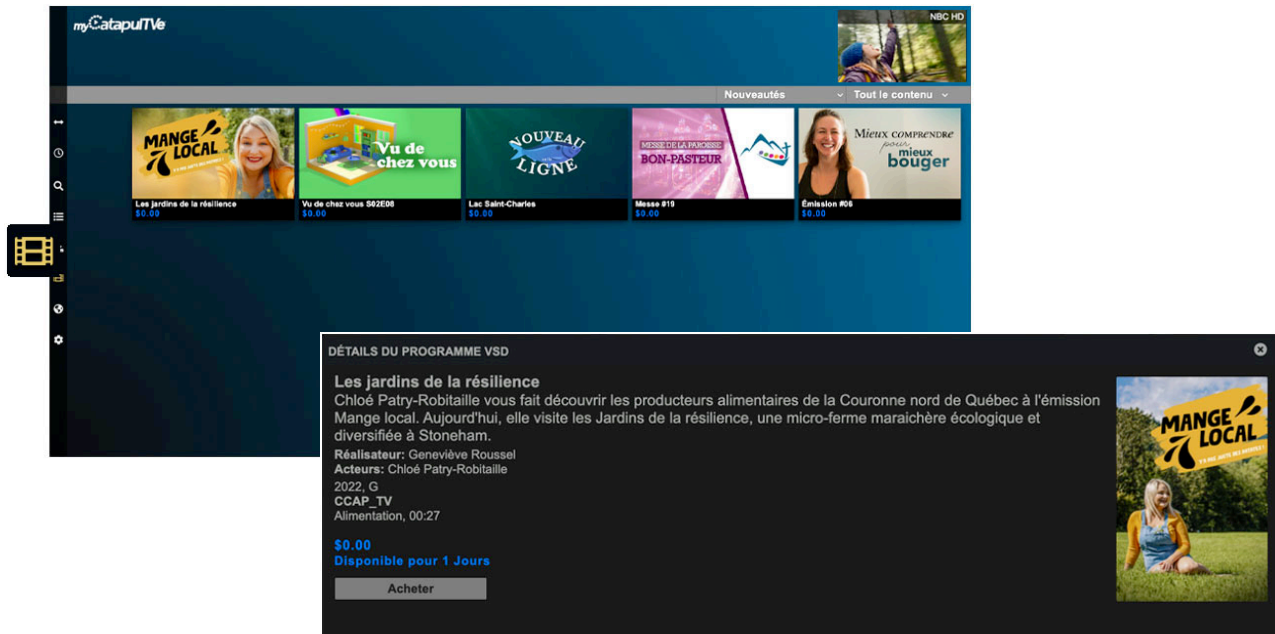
myCatapulTVe

NBC HD

Nouveautés
Tout le contenu

MANGE LOCAL
Les jardins de la résilience
$0.00

Vu de chez vous
Vu de chez vous S02E08
$0.00

NOUVEAU LIGNE
Lac Saint-Charles
$0.00

MESSE DE LA PAROISSE BON-PASTEUR
Messe #19
$0.00

Mieux comprendre pour mieux bouger
Émission #06
$0.00

DÉTAILS DU PROGRAMME VSD

Les jardins de la résilience
Chloé Patry-Robitaille vous fait découvrir les producteurs alimentaires de la Couronne nord de Québec à l'émission Mange local. Aujourd'hui, elle visite les Jardins de la résilience, une micro-ferme maraichère écologique et diversifiée à Stoneham.
Réalisateur: Geneviève Roussel
Acteurs: Chloé Patry-Robitaille
2022, G
CCAP_TV
Alimentation, 00:27

$0.00
Disponible pour 1 Jours
Acheter

MANGE LOCAL